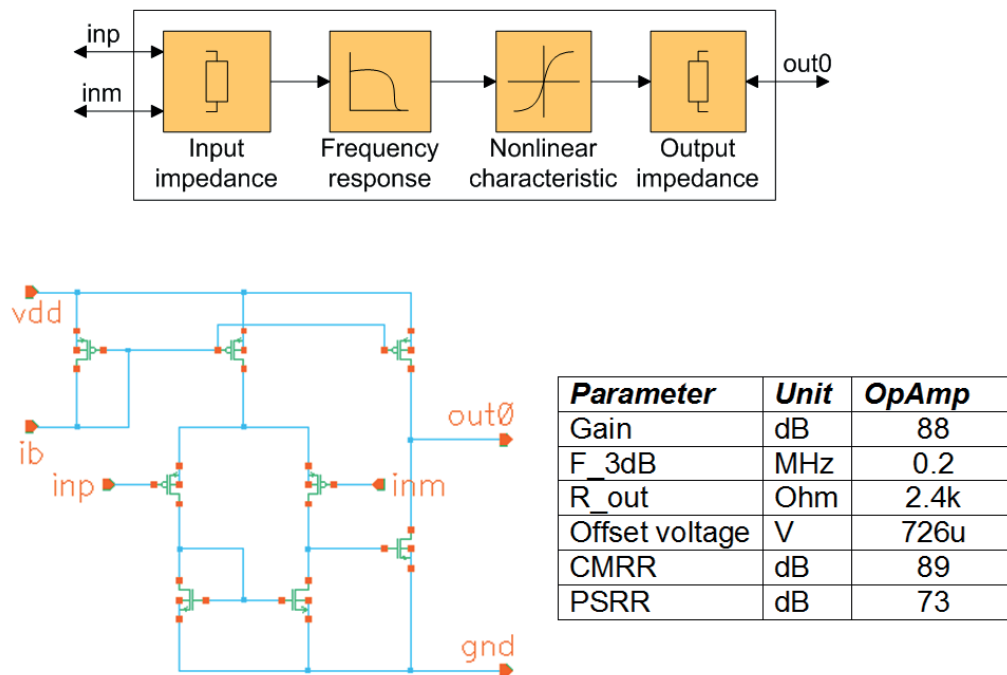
inp

inm

Input impedance

Frequency response

Nonlinear characteristic

Output impedance

out0

vdd

ib

inp

inm

out0

gnd

| Parameter | Unit | OpAmp |
|---|---|---|
| Gain | dB | 88 |
| F_3dB | MHz | 0.2 |
| R_out | Ohm | 2.4k |
| Offset voltage | V | 726u |
| CMRR | dB | 89 |
| PSRR | dB | 73 |